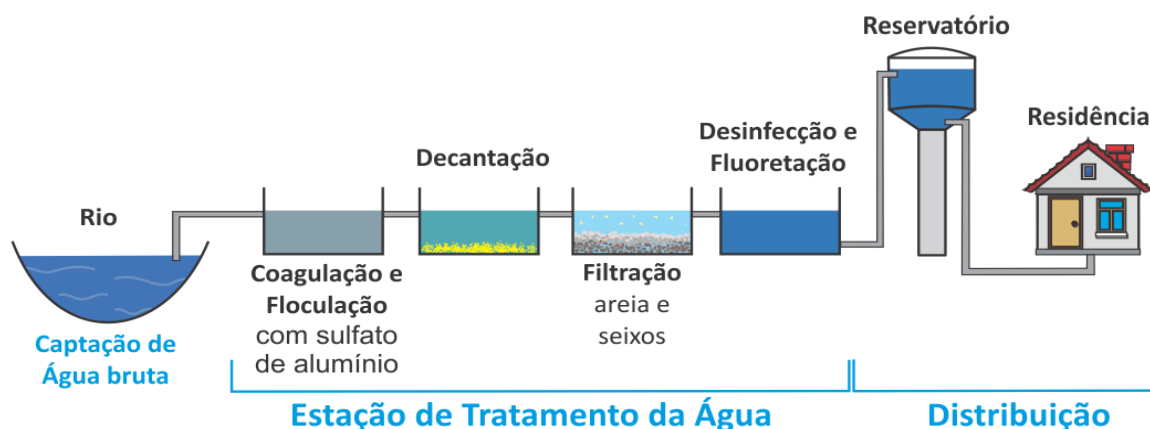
Reservatório

Residência

Desinfecção e Fluoretação

Decantação

Rio

Coagulação e Floculação com sulfato de alumínio

Filtração areia e seixos

Captação de Água bruta

Estação de Tratamento da Água

Distribuição